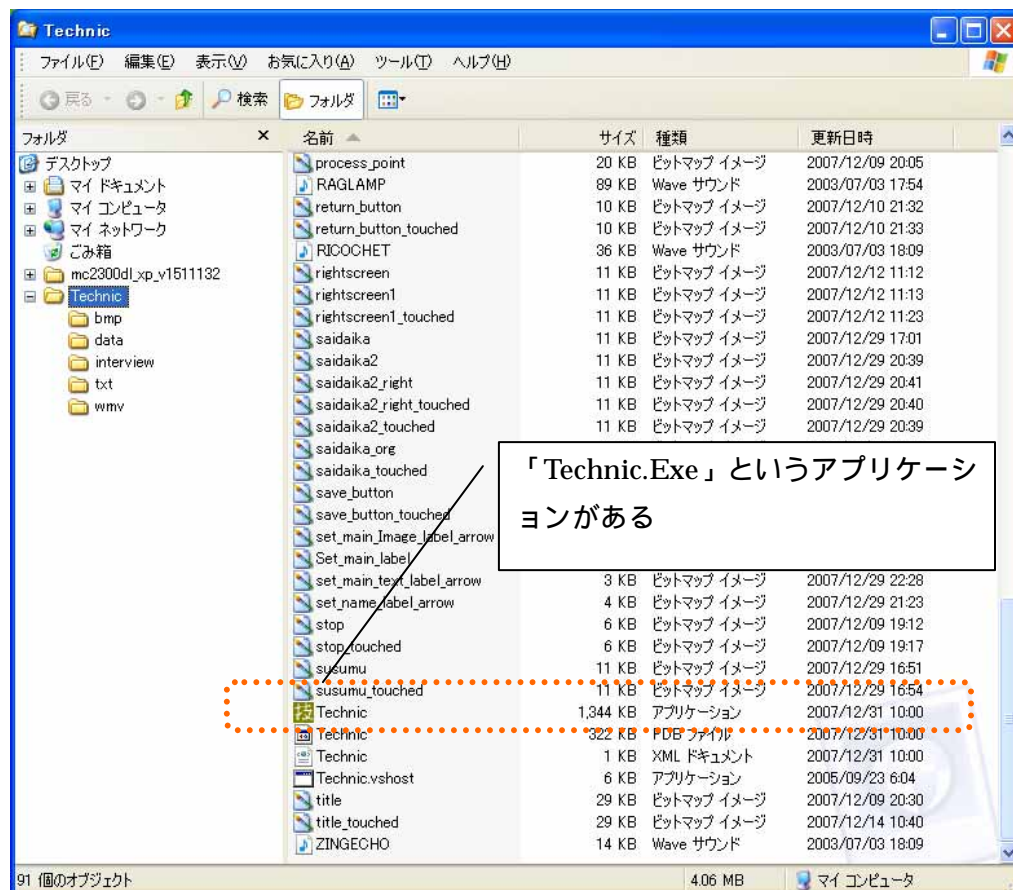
Technic

ファイル(F) 編集(E) 表示(V) お気に入り(A) ツール(T) ヘルプ(H)

戻る 検索 フォルダ

フォルダ ×

デスクトップ
マイ ドキュメント
マイ コンピュータ
マイ ネットワーク
ごみ箱
mc2300dl_xp_v1511132
Technic
bmp
data
interview
txt
wmv

| 名前 | サイズ | 種類 | 更新日時 |
|---|---|---|---|
| process_point | 20 KB | ビットマップ イメージ | 2007/12/09 20:05 |
| RAGLAMP | 89 KB | Wave サウンド | 2003/07/03 17:54 |
| return_button | 10 KB | ビットマップ イメージ | 2007/12/10 21:32 |
| return_button_touched | 10 KB | ビットマップ イメージ | 2007/12/10 21:33 |
| RICOCHET | 36 KB | Wave サウンド | 2003/07/03 18:09 |
| rightscreen | 11 KB | ビットマップ イメージ | 2007/12/12 11:12 |
| rightscreen1 | 11 KB | ビットマップ イメージ | 2007/12/12 11:13 |
| rightscreen1_touched | 11 KB | ビットマップ イメージ | 2007/12/12 11:23 |
| saidaika | 11 KB | ビットマップ イメージ | 2007/12/29 17:01 |
| saidaika2 | 11 KB | ビットマップ イメージ | 2007/12/29 20:39 |
| saidaika2_right | 11 KB | ビットマップ イメージ | 2007/12/29 20:41 |
| saidaika2_right_touched | 11 KB | ビットマップ イメージ | 2007/12/29 20:40 |
| saidaika2_touched | 11 KB | ビットマップ イメージ | 2007/12/29 20:39 |
| saidaika_org | | | |
| saidaika_touched | | | |
| save_button | | | |
| save_button_touched | | | |
| set_main_Image_label_arrow | | | |
| Set_main_label | | | |
| set_main_text_label_arrow | 3 KB | ビットマップ イメージ | 2007/12/29 22:28 |
| set_name_label_arrow | 4 KB | ビットマップ イメージ | 2007/12/29 21:23 |
| stop | 6 KB | ビットマップ イメージ | 2007/12/09 19:12 |
| stop_touched | 6 KB | ビットマップ イメージ | 2007/12/09 19:17 |
| susumu | 11 KB | ビットマップ イメージ | 2007/12/29 16:51 |
| susumu_touched | 11 KB | ビットマップ イメージ | 2007/12/29 16:54 |
| Technic | 1,344 KB | アプリケーション | 2007/12/31 10:00 |
| Technic | 322 KB | PDB ファイル | 2007/12/31 10:00 |
| Technic | 1 KB | XML ドキュメント | 2007/12/31 10:00 |
| Technic.vshost | 6 KB | アプリケーション | 2005/09/23 6:04 |
| title | 29 KB | ビットマップ イメージ | 2007/12/09 20:30 |
| title_touched | 29 KB | ビットマップ イメージ | 2007/12/14 10:40 |
| ZINGECHO | 14 KB | Wave サウンド | 2003/07/03 18:09 |

「Technic.Exe」というアプリケーションがある

91 個のオブジェクト 4.06 MB マイ コンピュータ